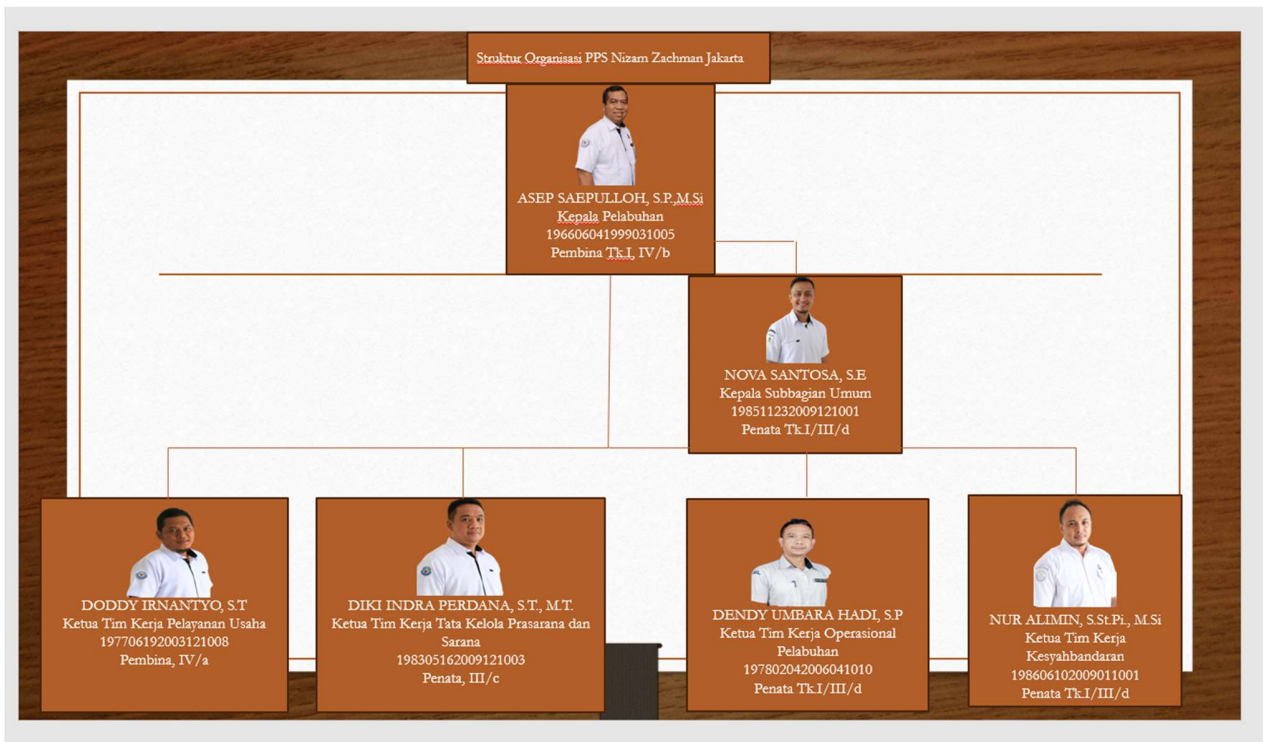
Struktur Organisasi PPS Nizam Zachman Jakarta

ASEP SAEPULLOH, S.P.,M.Si
Kepala Pelabuhan
196606041999031005
Pembina Tk.I, IV/b

NOVA SANTOSA, S.E
Kepala Subbagian Umum
198511232009121001
Penata Tk.I/III/d

DODDY IRNANTYO, S.T
Ketua Tim Kerja Pelayanan Usaha
197706192003121008
Pembina, IV/a

DIKI INDRA PERDANA, S.T., M.T.
Ketua Tim Kerja Tata Kelola Prasarana dan Sarana
198305162009121003
Penata, III/c

DENDY UMBARA HADI, S.P
Ketua Tim Kerja Operasional Pelabuhan
197802042006041010
Penata Tk.I/III/d

NUR ALIMIN, S.St.Pi., M.Si
Ketua Tim Kerja Kesyahbandaran
198606102009011001
Penata Tk.I/III/d